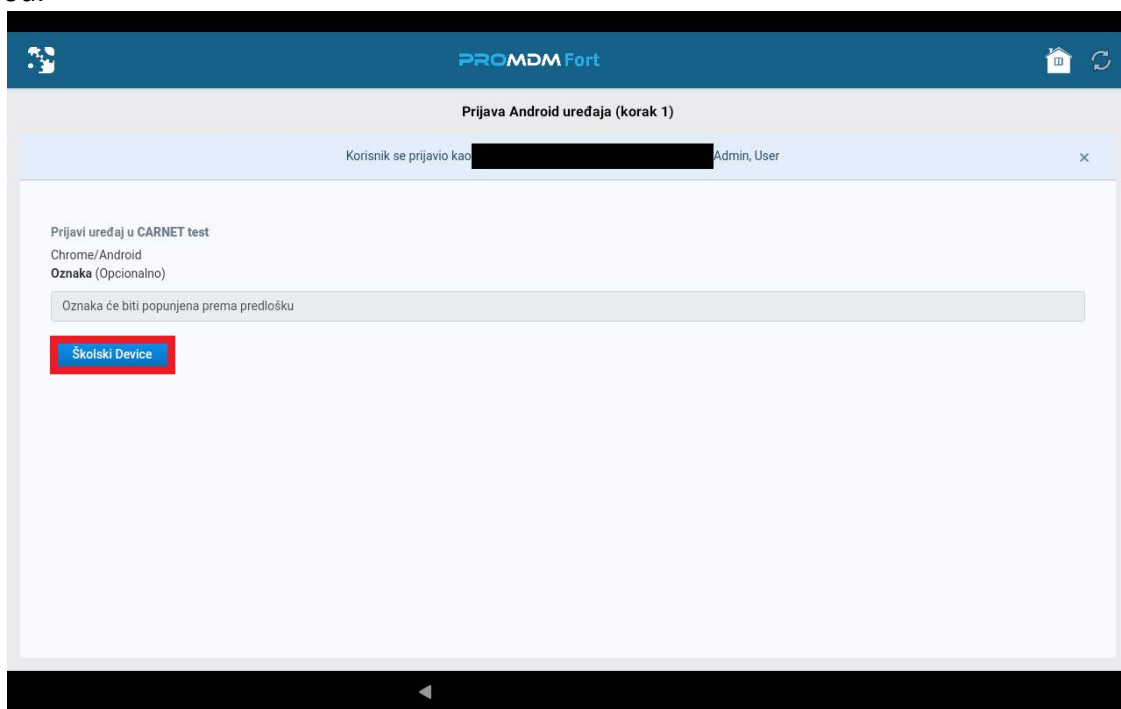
PROMDM Fort

Prijava Android uređaja (korak 1)

Korisnik se prijavio kao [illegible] Admin, User

×

Prijavi uređaj u CARNET test

Chrome/Android

**Oznaka** (Opcionalno)

Oznaka će biti popunjena prema predlošku

Školski Device